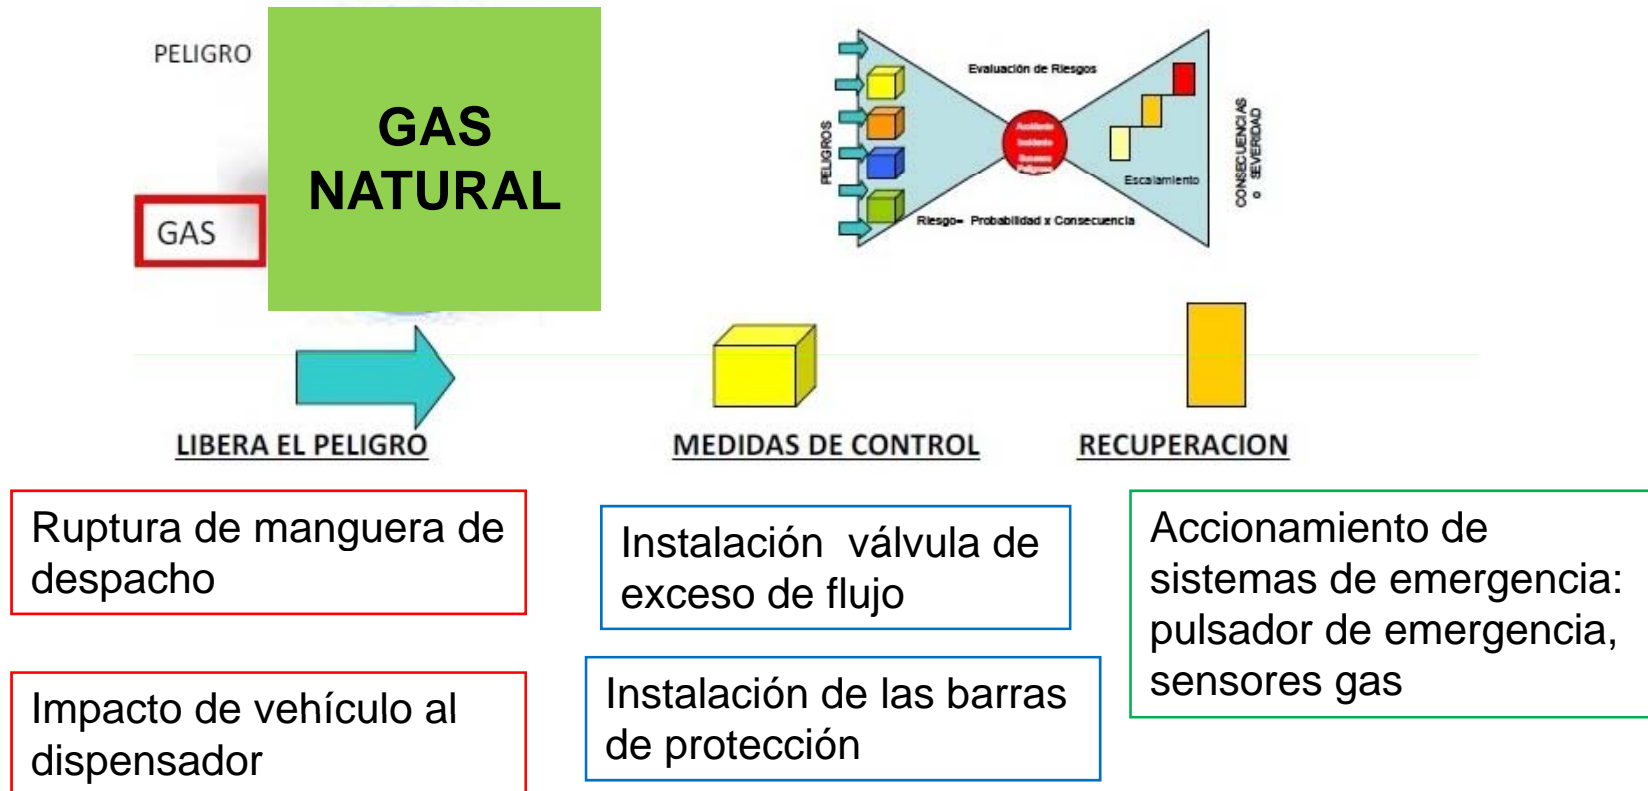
PELIGRO

GAS NATURAL

GAS

Evaluación de Riesgos

PELIGROS

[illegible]

Escalamiento

Riesgo= Probabilidad x Consecuencia

CONSECUENCIAS o SEVERIDAD

LIBERA EL PELIGRO

MEDIDAS DE CONTROL

RECUPERACION

Ruptura de manguera de despacho

Instalación válvula de exceso de flujo

Accionamiento de sistemas de emergencia: pulsador de emergencia, sensores gas

Impacto de vehículo al dispensador

Instalación de las barras de protección